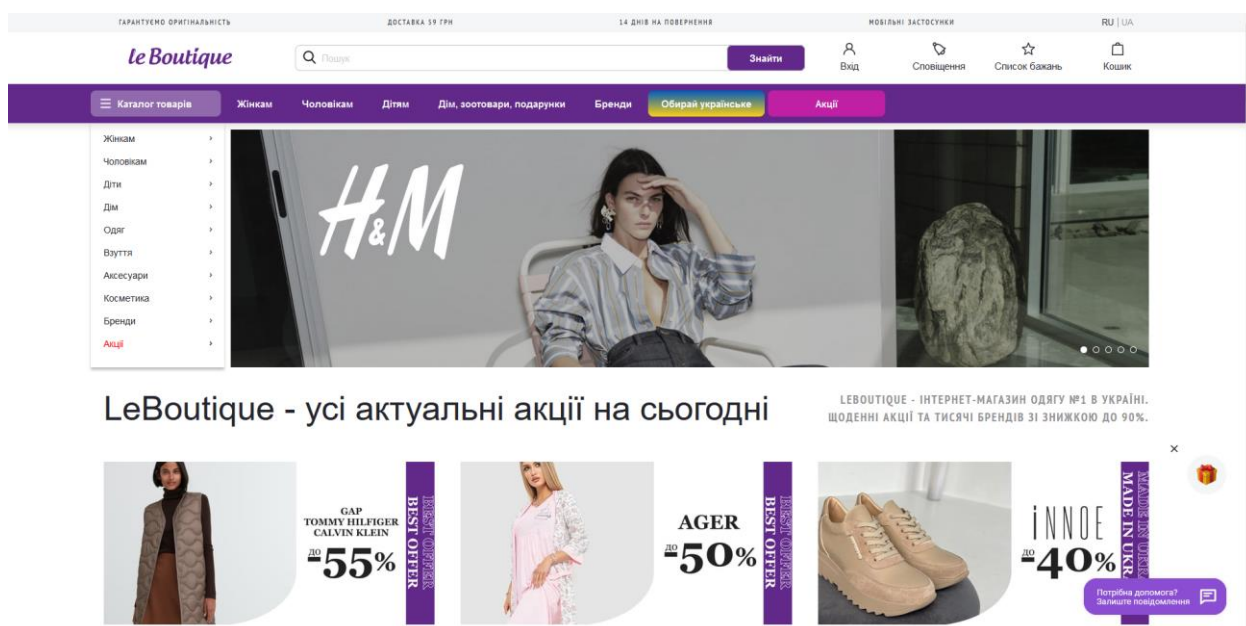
ГАРАНТУЄМО ОРИГІНАЛЬНІСТЬ ДОСТАВКА 59 ГРН 14 ДНІВ НА ПОВЕРНЕННЯ МОБІЛЬНІ ЗАСТОСУНКИ RU | UA

le Boutique

Пошук

Знайти

Вхід Сповіщення Список бажань Кошик

Каталог товарів Жінкам Чоловікам Дітям Дім, зоотовари, подарунки Бренди Обирай українське Акції

Жінкам
Чоловікам
Діти
Дім
Одяг
Взуття
Аксесуари
Косметика
Бренди
Акції

H&M

LeBoutique - усі актуальні акції на сьогодні

LEBOUTIQUE - ІНТЕРНЕТ-МАГАЗИН ОДЯГУ №1 В УКРАЇНІ. ЩОДЕННІ АКЦІЇ ТА ТИСЯЧІ БРЕНДІВ ЗІ ЗНИЖКОЮ ДО 90%.

GAP
TOMMY HILFIGER
CALVIN KLEIN
до -55%
BEST OFFER
BEST OFFER

AGER
до -50%
BEST OFFER
BEST OFFER

INNOE
до -40%
MADE IN UKR
MADE IN UKR

×

Потрібна допомога? Залиште повідомлення